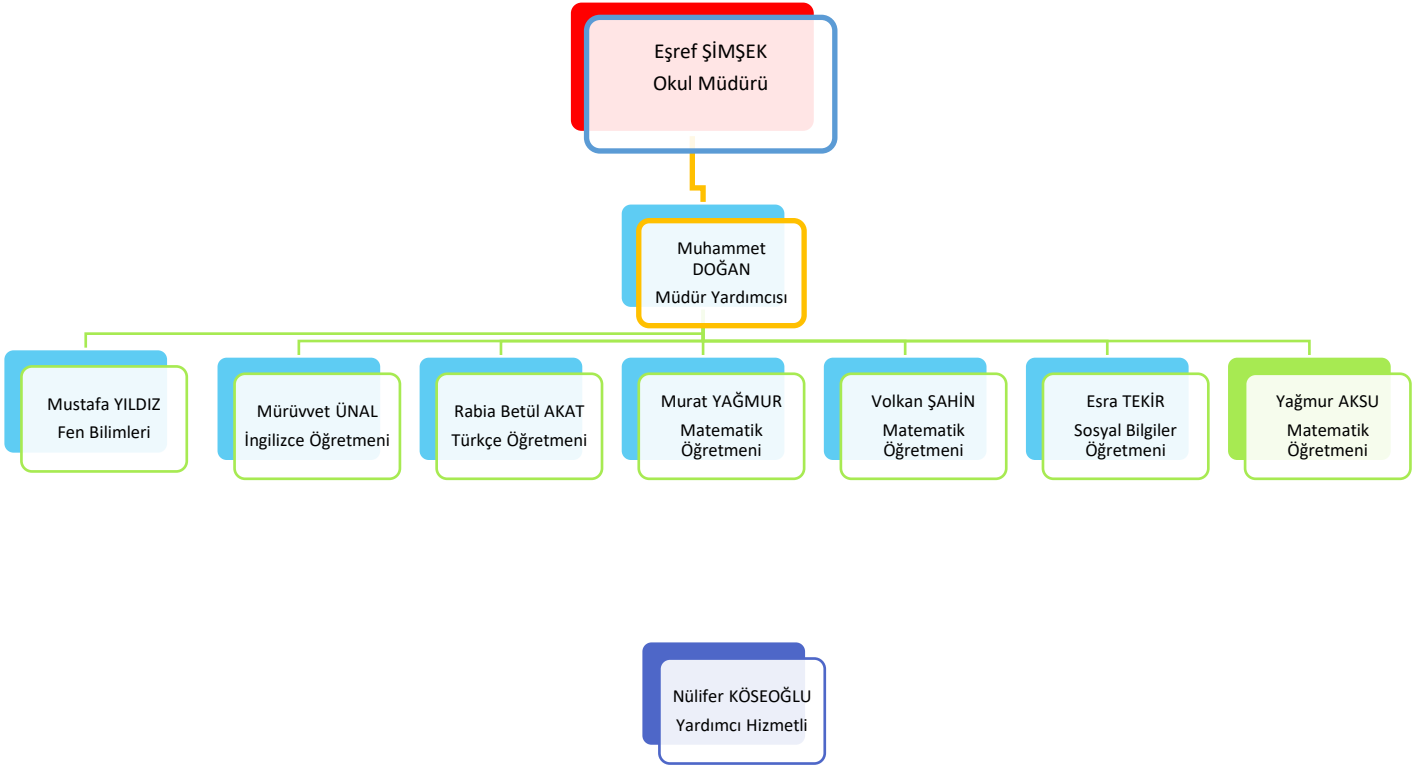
Eşref ŞİMŞEK
Okul Müdürü

Muhammet DOĞAN
Müdür Yardımcısı

Mustafa YILDIZ
Fen Bilimleri

Mürüvvet ÜNAL
İngilizce Öğretmeni

Rabia Betül AKAT
Türkçe Öğretmeni

Murat YAĞMUR
Matematik Öğretmeni

Volkan ŞAHİN
Matematik Öğretmeni

Esra TEKİR
Sosyal Bilgiler Öğretmeni

Yağmur AKSU
Matematik Öğretmeni

Nülifer KÖSEOĞLU
Yardımcı Hizmetli